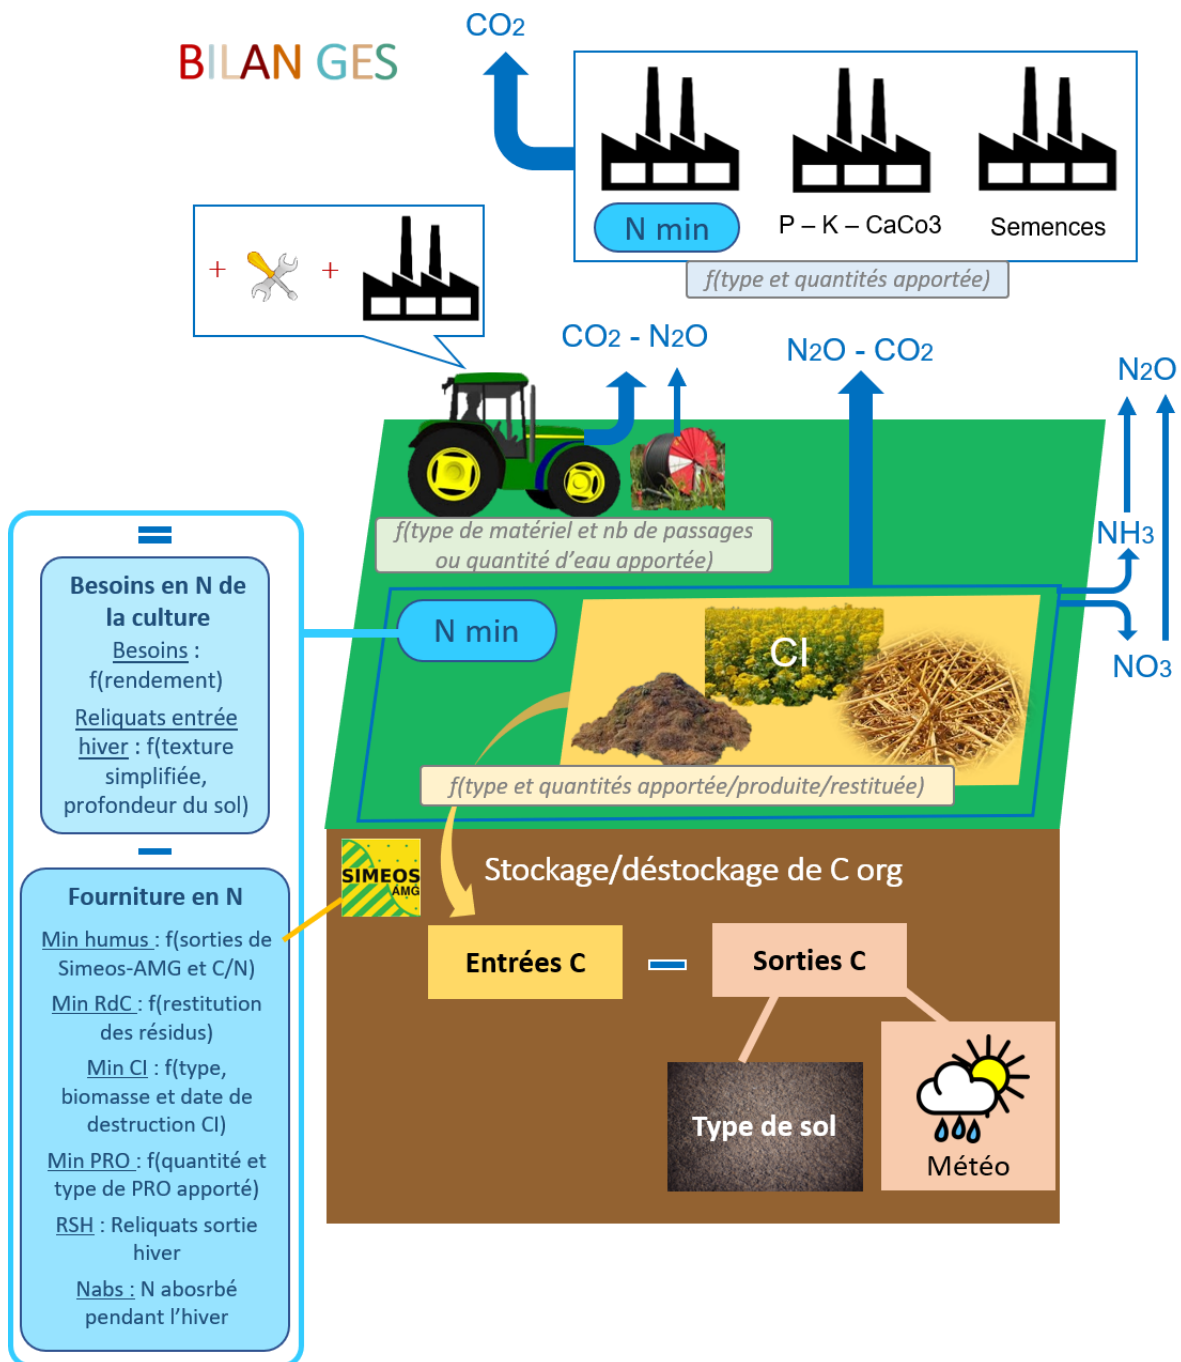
BILAN GES

$CO_2$

N min

P – K – CaCo3

Semences

f(type et quantités apportée)

+ +

$CO_2$ - $N_2O$

$N_2O$ - $CO_2$

$N_2O$

f(type de matériel et nb de passages ou quantité d'eau apportée)

=

Besoins en N de la culture

Besoins : f(rendement)

Reliquats entrée hiver : f(texture simplifiée, profondeur du sol)

–

Fourniture en N

Min humus : f(sorties de Simeos-AMG et C/N)

Min RdC : f(restitution des résidus)

Min CI : f(type, biomasse et date de destruction CI)

Min PRO : f(quantité et type de PRO apporté)

RSH : Reliquats sortie hiver

Nabs : N abosrbé pendant l'hiver

N min

CI

$NH_3$

$NO_3$

f(type et quantités apportée/produite/restituée)

SIMEOS AMG

Stockage/déstockage de C org

Entrées C

–

Sorties C

Type de sol

Météo